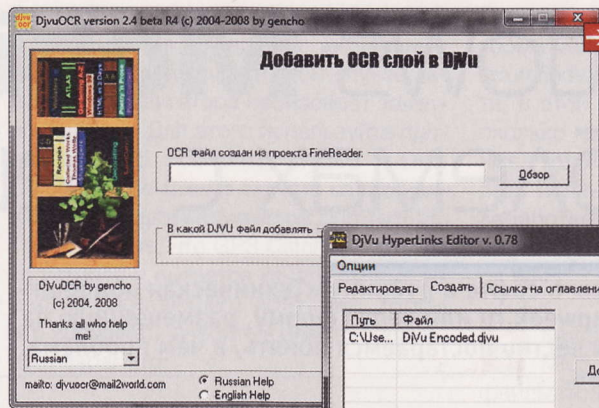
DjvuOCR version 2.4 beta R4 (c) 2004-2008 by gencho

Добавить OCR слой в DjVu

OCR файл создан из проекта FineReader.

Обзор

В какой DJVU файл добавлять

DjVuOCR by gencho
(c) 2004, 2008
Thanks all who help me!

Russian

mailto: djvuocr@mail2world.com

Russian Help
English Help

DjVu HyperLinks Editor v. 0.78

Опции

Редактировать | Создать | Ссылка на оглавлени

| Путь | Файл |
|---|---|
| C:\Use... | DjVu Encoded.djvu |

До